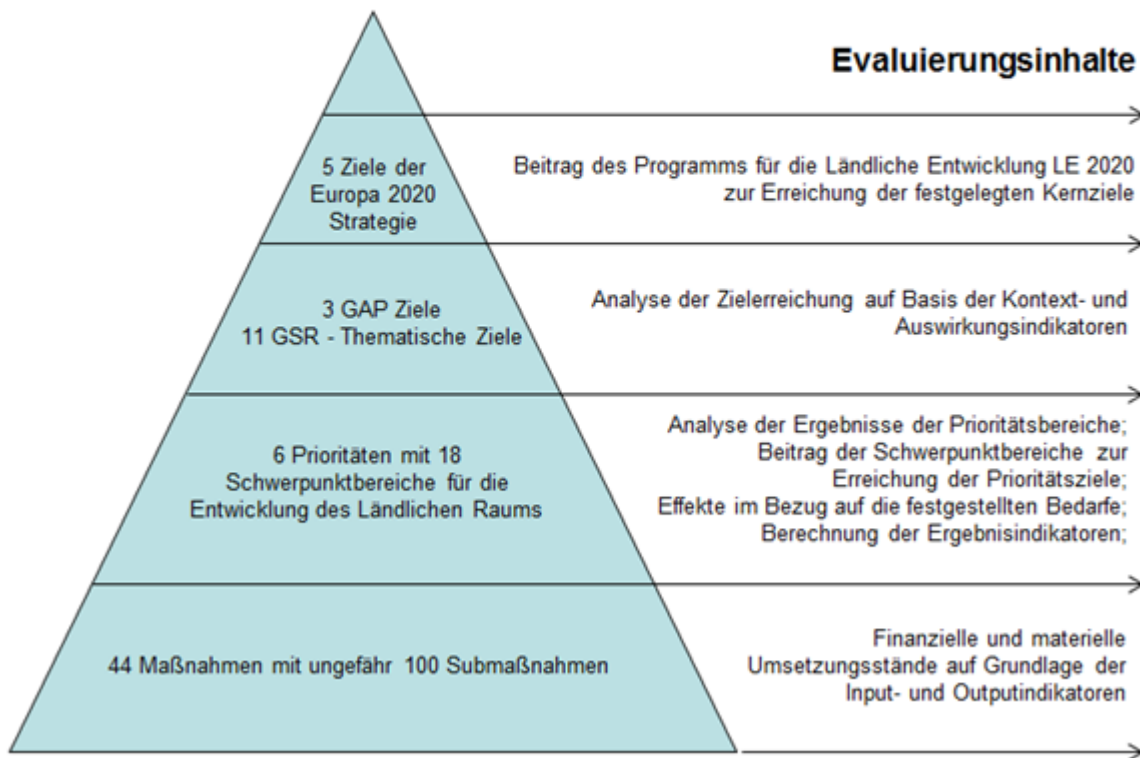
Evaluierungsinhalte

5 Ziele der Europa 2020 Strategie

Beitrag des Programms für die Ländliche Entwicklung LE 2020 zur Erreichung der festgelegten Kernziele

3 GAP Ziele
11 GSR - Thematische Ziele

Analyse der Zielerreichung auf Basis der Kontext- und Auswirkungsindikatoren

6 Prioritäten mit 18 Schwerpunktbereiche für die Entwicklung des Ländlichen Raums

Analyse der Ergebnisse der Prioritätsbereiche;
Beitrag der Schwerpunktbereiche zur Erreichung der Prioritätsziele;
Effekte im Bezug auf die festgestellten Bedarfe;
Berechnung der Ergebnisindikatoren;

44 Maßnahmen mit ungefähr 100 Submaßnahmen

Finanzielle und materielle Umsetzungsstände auf Grundlage der Input- und Outputindikatoren